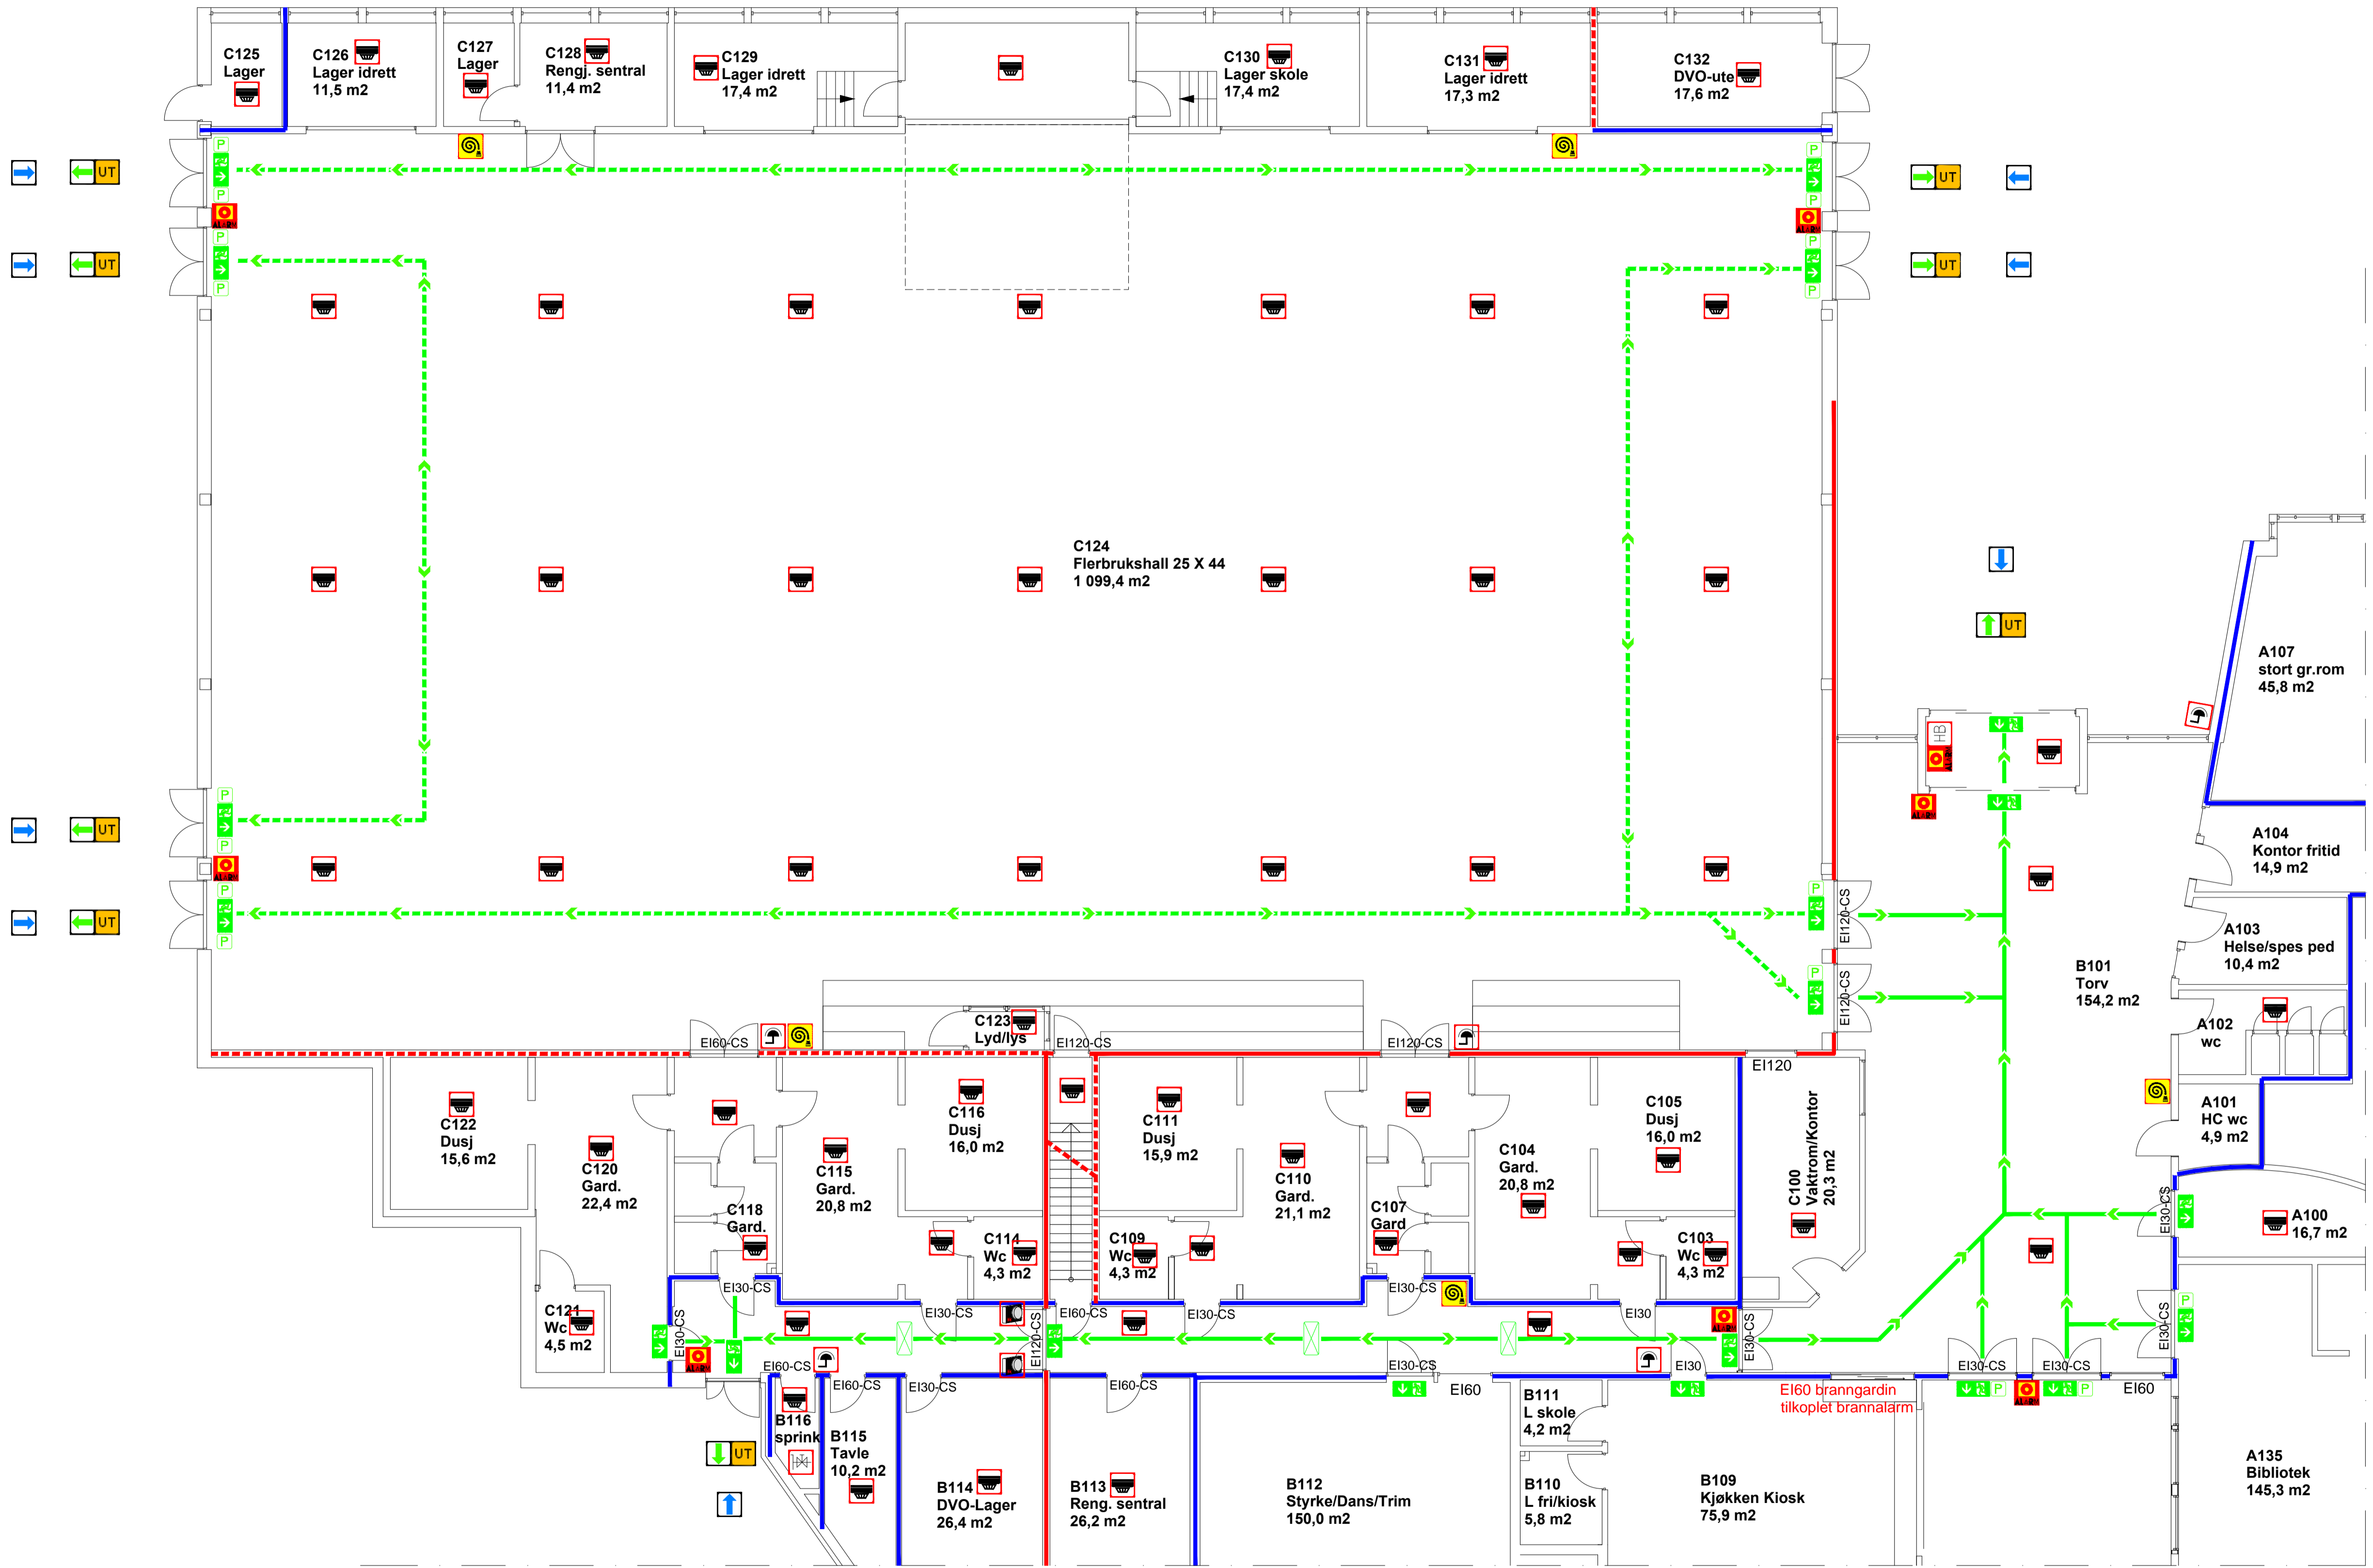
C125
Lager

C126
Lager idrett
11,5 m2

C127
Lager

C128
Rengj. sentral
11,4 m2

C129
Lager idrett
17,4 m2

C130
Lager skole
17,4 m2

C131
Lager idrett
17,3 m2

C132
DVO-ute
17,6 m2

UT
UT
UT
UT
UT
UT
UT

C124
Flerbrukshall 25 X 44
1 099,4 m2

A107
stort gr.rom
45,8 m2

HB

A104
Kontor fritid
14,9 m2

A103
Helse/spes ped
10,4 m2

B101
Torv
154,2 m2

A102
wc

A101
HC wc
4,9 m2

A100
16,7 m2

EI120-CS
EI120-CS
EI60-CS
C123
Lyd/lys
EI120-CS
EI120-CS
EI120

C122
Dusj
15,6 m2

C120
Gard.
22,4 m2

C118
Gard.

C116
Dusj
16,0 m2

C115
Gard.
20,8 m2

C114
Wc
4,3 m2

C111
Dusj
15,9 m2

C110
Gard.
21,1 m2

C109
Wc
4,3 m2

C107
Gard

C105
Dusj
16,0 m2

C104
Gard.
20,8 m2

C103
Wc
4,3 m2

C100
Vaktrom/Kontor
20,3 m2

C121
Wc
4,5 m2

EI30-CS
EI30-CS
EI30-CS
EI120-CS
EI60-CS
EI30-CS
EI30-CS
EI30
EI30-CS
EI30-CS
EI30-CS
EI30-CS
EI60-CS
EI60-CS
EI30-CS
EI60-CS
EI30-CS
EI60
EI30
EI60 branngardin
tilkoplet brannalarm
EI30-CS
EI30-CS
EI60

UT

B116
sprink

B115
Tavle
10,2 m2

B114
DVO-Lager
26,4 m2

B113
Reng. sentral
26,2 m2

B112
Styrke/Dans/Trim
150,0 m2

B111
L skole
4,2 m2

B110
L fri/kiosk
5,8 m2

B109
Kjøkken Kiosk
75,9 m2

A135
Bibliotek
145,3 m2